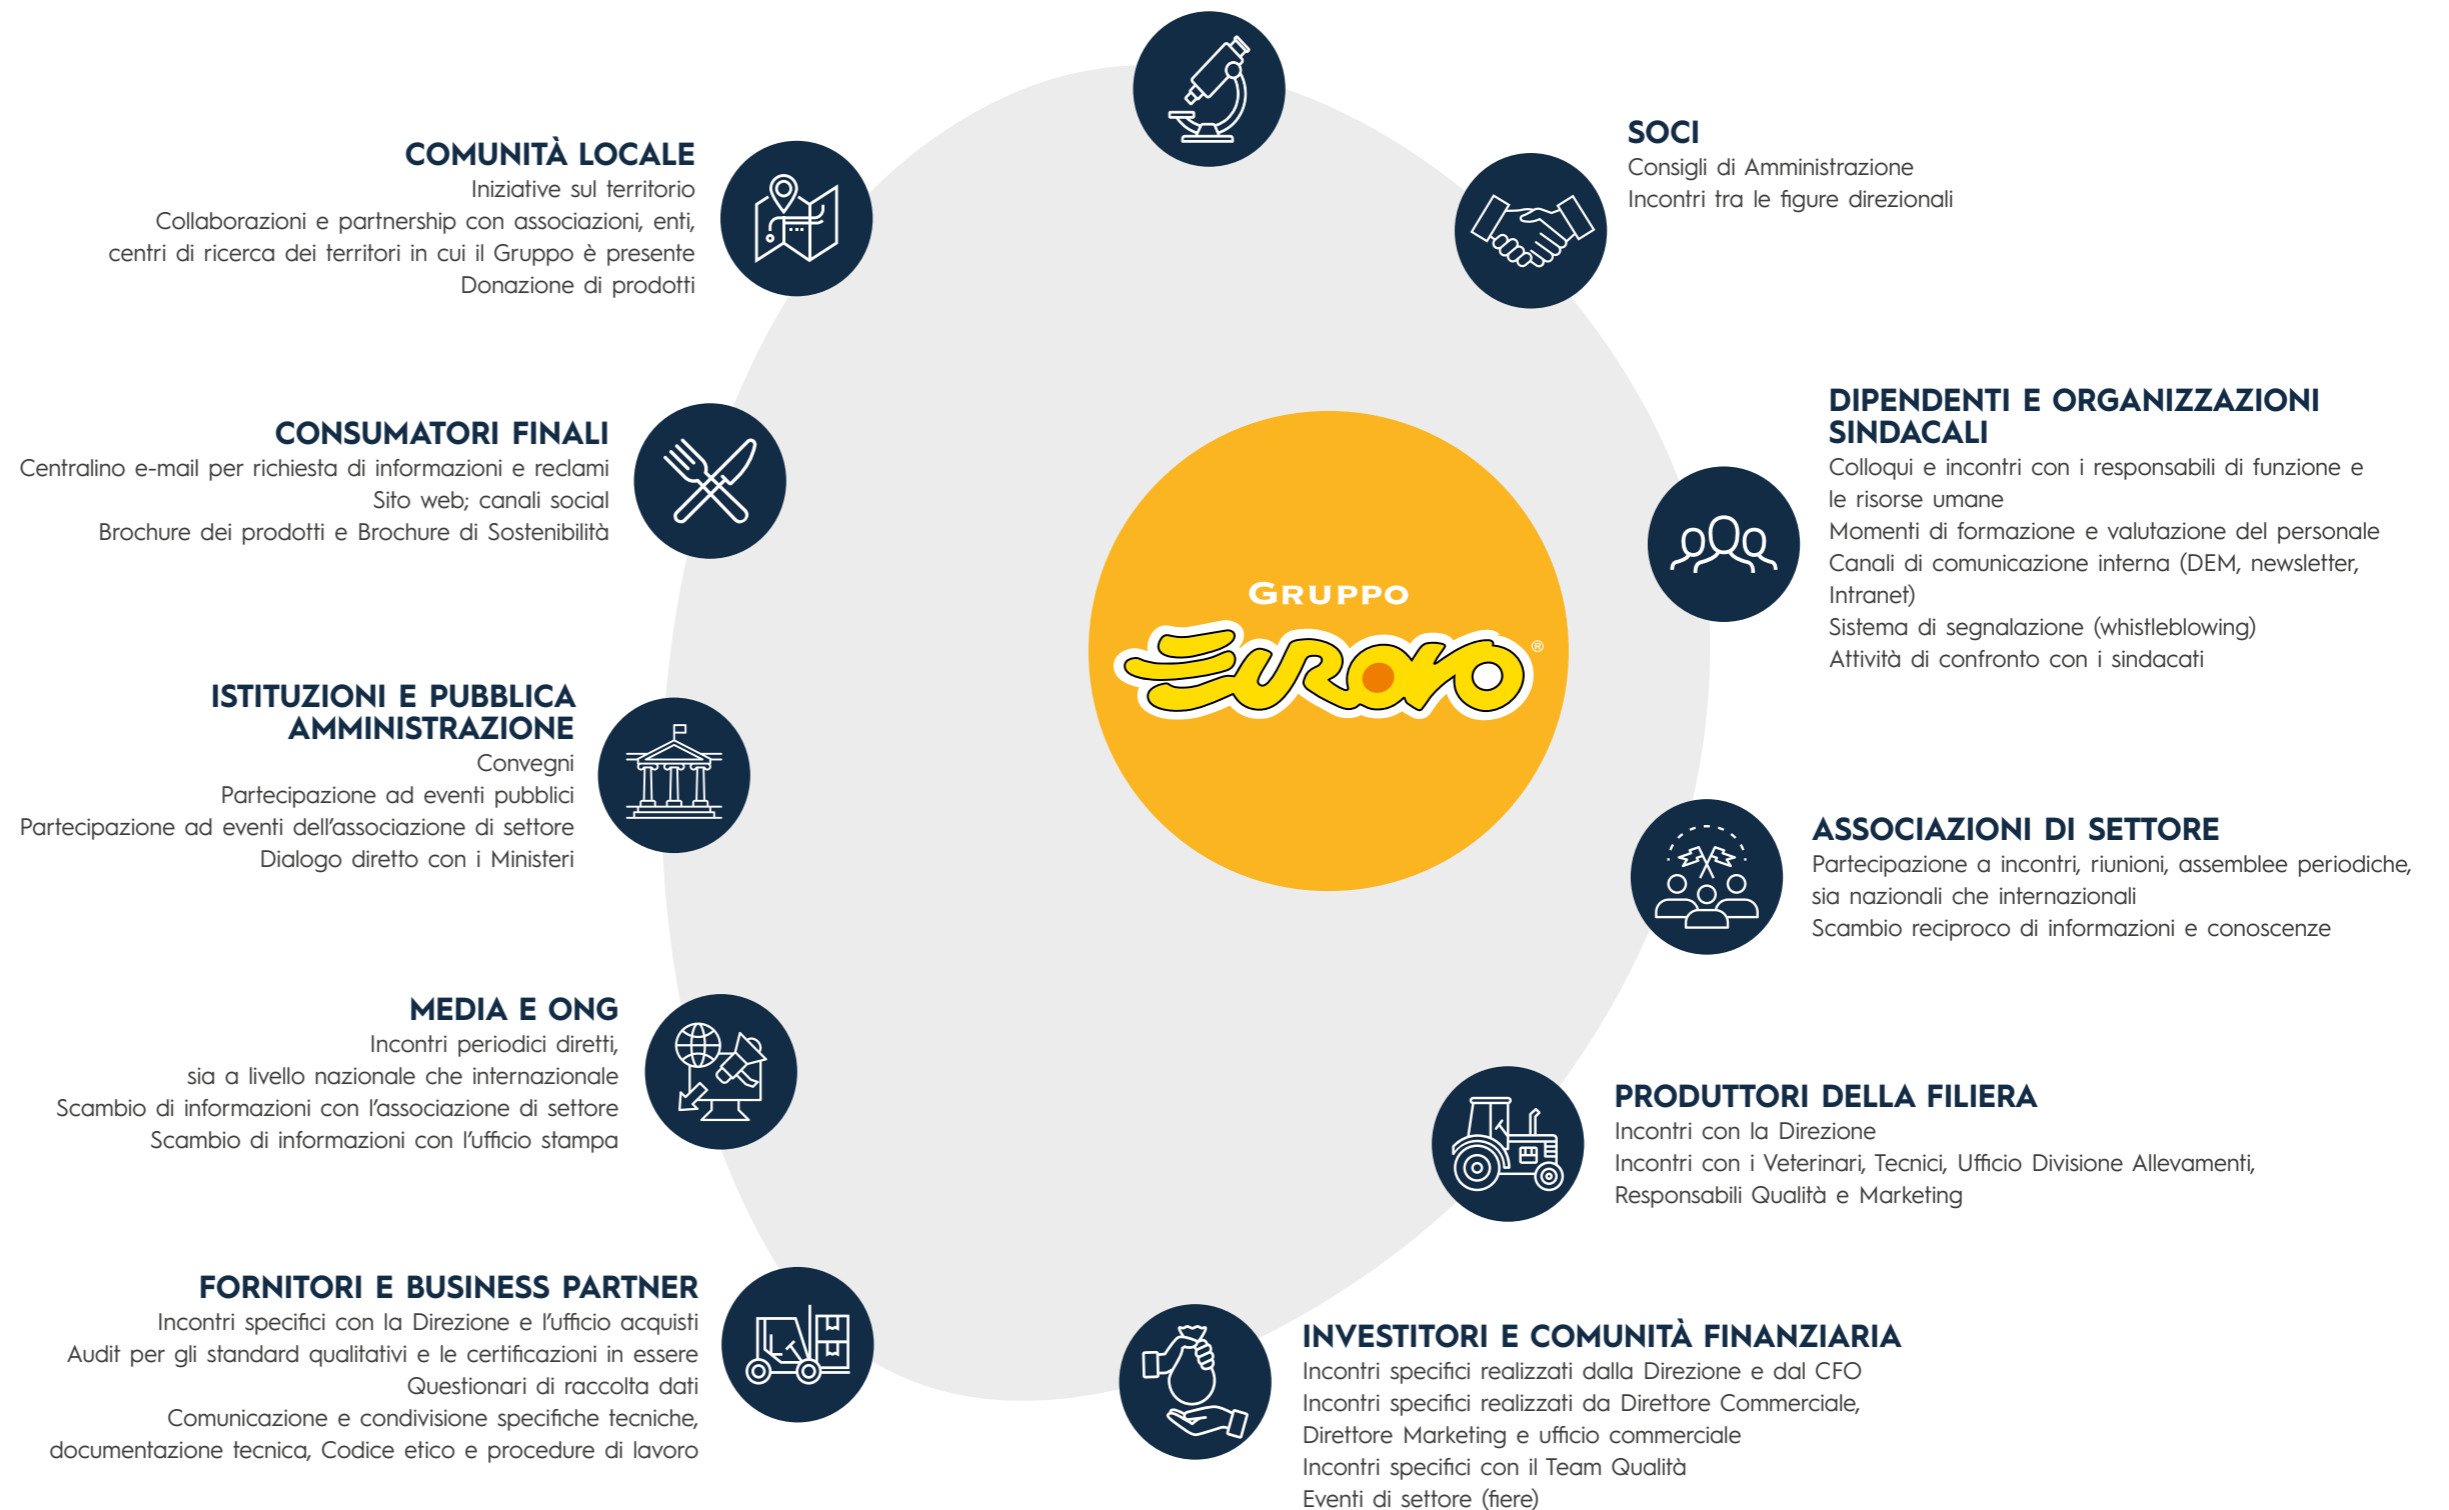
COMUNITÀ LOCALE
Iniziative sul territorio
Collaborazioni e partnership con associazioni, enti, centri di ricerca dei territori in cui il Gruppo è presente
Donazione di prodotti

SOCI
Consigli di Amministrazione
Incontri tra le figure direzionali

CONSUMATORI FINALI
Centralino e-mail per richiesta di informazioni e reclami
Sito web; canali social
Brochure dei prodotti e Brochure di Sostenibilità

DIPENDENTI E ORGANIZZAZIONI SINDACALI
Colloqui e incontri con i responsabili di funzione e le risorse umane
Momenti di formazione e valutazione del personale
Canali di comunicazione interna (DEM, newsletter, Intranet)
Sistema di segnalazione (whistleblowing)
Attività di confronto con i sindacati

GRUPPO
EUROVO®

ISTITUZIONI E PUBBLICA AMMINISTRAZIONE
Convegni
Partecipazione ad eventi pubblici
Partecipazione ad eventi dell'associazione di settore
Dialogo diretto con i Ministeri

ASSOCIAZIONI DI SETTORE
Partecipazione a incontri, riunioni, assemblee periodiche, sia nazionali che internazionali
Scambio reciproco di informazioni e conoscenze

MEDIA E ONG
Incontri periodici diretti, sia a livello nazionale che internazionale
Scambio di informazioni con l'associazione di settore
Scambio di informazioni con l'ufficio stampa

PRODUTTORI DELLA FILIERA
Incontri con la Direzione
Incontri con i Veterinari, Tecnici, Ufficio Divisione Allevamenti, Responsabili Qualità e Marketing

FORNITORI E BUSINESS PARTNER
Incontri specifici con la Direzione e l'ufficio acquisti
Audit per gli standard qualitativi e le certificazioni in essere
Questionari di raccolta dati
Comunicazione e condivisione specifiche tecniche, documentazione tecnica, Codice etico e procedure di lavoro

INVESTITORI E COMUNITÀ FINANZIARIA
Incontri specifici realizzati dalla Direzione e dal CFO
Incontri specifici realizzati da Direttore Commerciale, Direttore Marketing e ufficio commerciale
Incontri specifici con il Team Qualità
Eventi di settore (fiere)